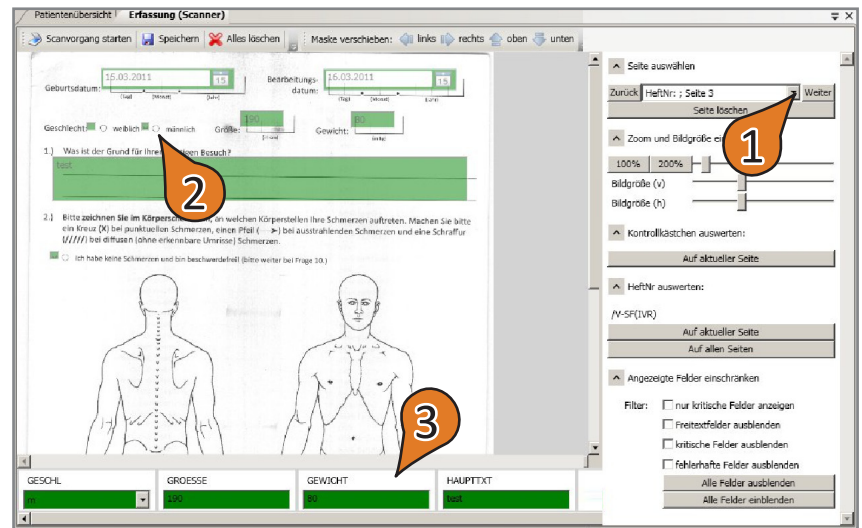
Patientenübersicht | Erfassung (Scanner)

Scanvorgang starten | Speichern | Alles löschen | Maske verschieben: links rechts oben unten

Geburtsdatum: 16.03.2011 15 [Tag] [Monat] [Jahr]

Bearbeitungsdatum: 16.03.2011 15 [Tag] [Monat] [Jahr]

Geschlecht: weiblich männlich Größe: 190 Gewicht: 80

1.) Was ist der Grund für Ihren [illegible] Besuch?

test

2.) Bitte zeichnen Sie im Körperschema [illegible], an welchen Körperstellen Ihre Schmerzen auftreten. Machen Sie bitte ein Kreuz (X) bei punktuellen Schmerzen, einen Pfeil (→) bei ausstrahlenden Schmerzen und eine Schraffur (/////) bei diffusen (ohne erkennbare Umrisse) Schmerzen.

Ich habe keine Schmerzen und bin beschwerdefrei! (bitte weiter bei Frage 10.)

2

3

1

Seite auswählen

Zurück HeftNr: ; Seite 3 Weiter

Seite löschen

Zoom und Bildgröße ei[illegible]

100% 200%

Bildgröße (v)

Bildgröße (h)

Kontrollkästchen auswerten:

Auf aktueller Seite

HeftNr auswerten:

/V-SF(IVR)

Auf aktueller Seite

Auf allen Seiten

Angezeigte Felder einschränken

Filter: nur kritische Felder anzeigen

Freitextfelder ausblenden

kritische Felder ausblenden

fehlerhafte Felder ausblenden

Alle Felder ausblenden

Alle Felder einblenden

| GESCHL | GROESSE | GEWICHT | HAUPTTXT |
|---|---|---|---|
| m | 190 | 80 | test |